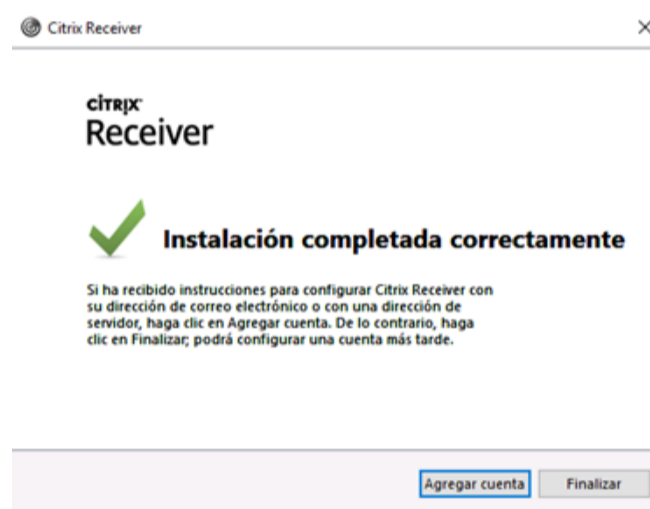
Citrix Receiver

×

CITRIX
Receiver

Instalación completada correctamente

Si ha recibido instrucciones para configurar Citrix Receiver con su dirección de correo electrónico o con una dirección de servidor, haga clic en Agregar cuenta. De lo contrario, haga clic en Finalizar; podrá configurar una cuenta más tarde.

Agregar cuenta

Finalizar